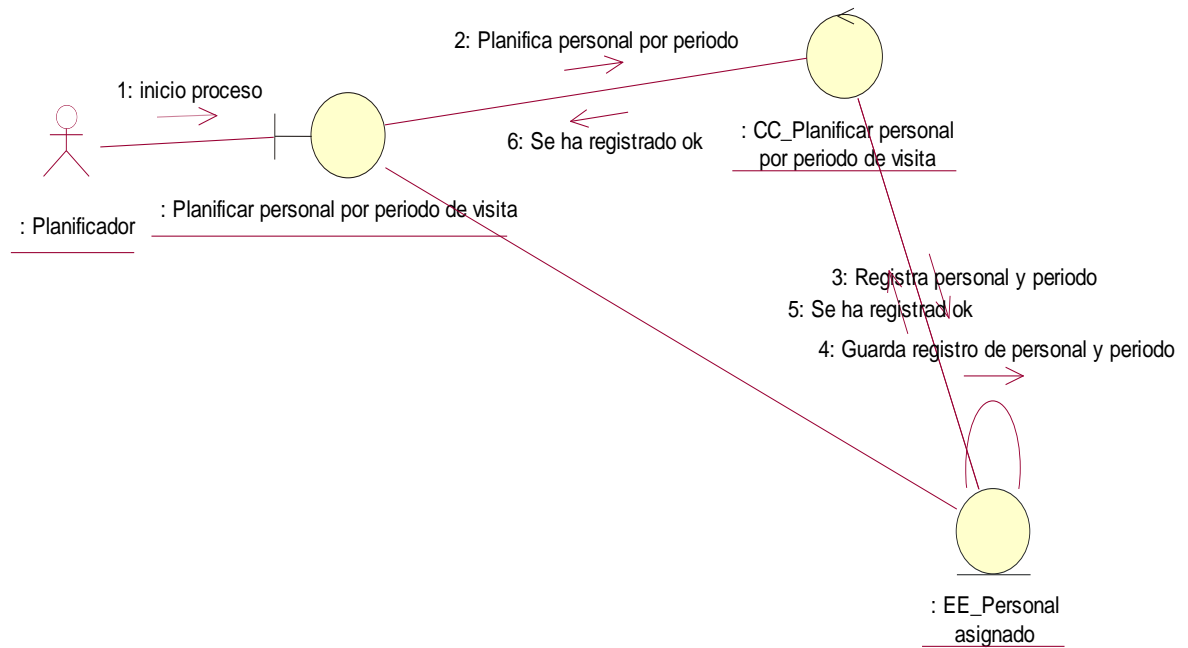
1: inicio proceso

2: Planifica personal por periodo

6: Se ha registrado ok

: CC_Planificar personal por periodo de visita

: Planificador

: Planificar personal por periodo de visita

3: Registra personal y periodo

5: Se ha registrad ok

4: Guarda registro de personal y periodo

: EE_Personal asignado